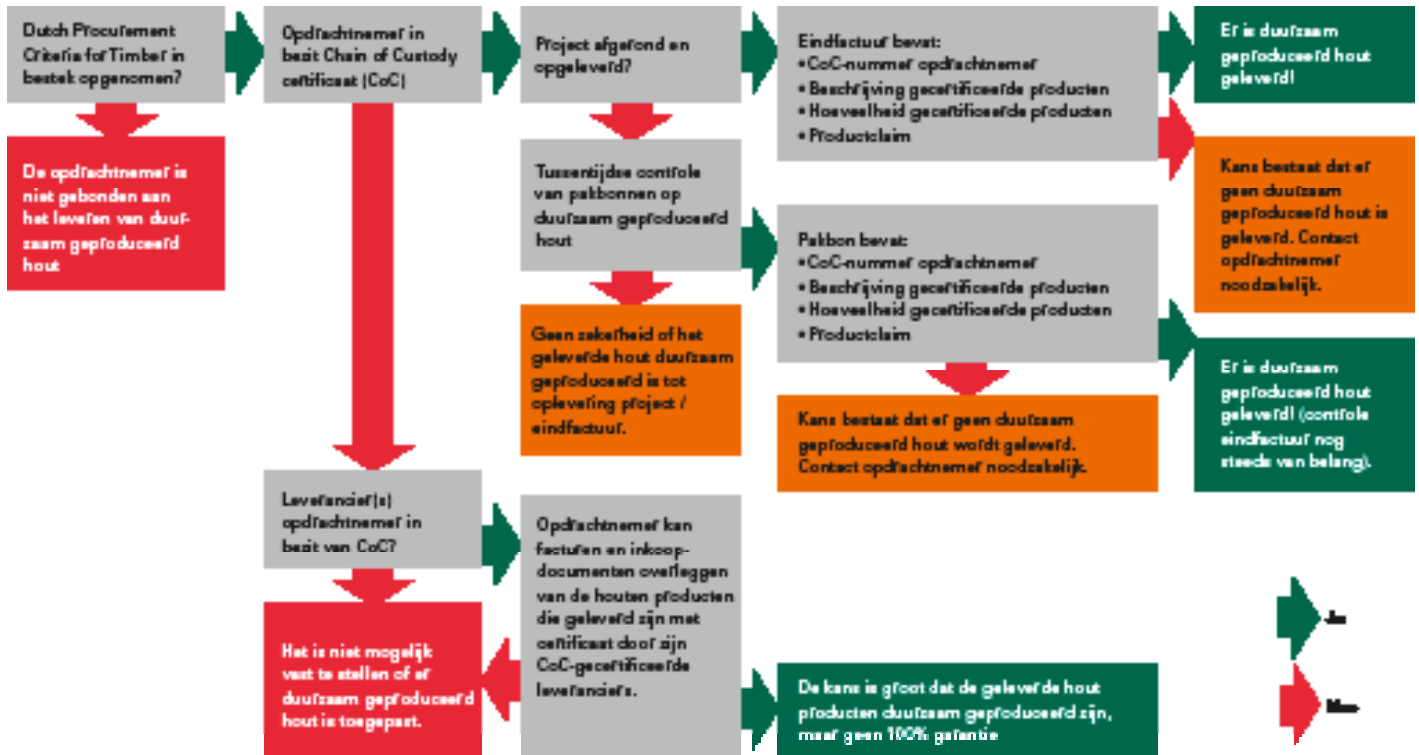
Dutch Procurement Criteria for Timber in bestek opgenomen?

De opdrachtnemer is niet gebonden aan het leveren van duurzaam geproduceerd hout

Opdrachtnemer in bezit Chain of Custody certificaat (CoC)

Project afgerond en opgeleverd?

Tussentijdse controle van pakbonnen op duurzaam geproduceerd hout

Geen zekerheid of het geleverde hout duurzaam geproduceerd is tot oplevering project / eindfactuur.

Eindfactuur bevat:
• CoC-nummer opdrachtnemer
• Beschrijving gecertificeerde producten
• Hoeveelheid gecertificeerde producten
• Productclaim

Er is duurzaam geproduceerd hout geleverd!

Kans bestaat dat er geen duurzaam geproduceerd hout is geleverd. Contact opdrachtnemer noodzakelijk.

Pakbon bevat:
• CoC-nummer opdrachtnemer
• Beschrijving gecertificeerde producten
• Hoeveelheid gecertificeerde producten
• Productclaim

Kans bestaat dat er geen duurzaam geproduceerd hout wordt geleverd. Contact opdrachtnemer noodzakelijk.

Er is duurzaam geproduceerd hout geleverd! (controle eindfactuur nog steeds van belang).

Leverancier(s) opdrachtnemer in bezit van CoC?

Het is niet mogelijk vast te stellen of er duurzaam geproduceerd hout is toegepast.

Opdrachtnemer kan facturen en inkoopdocumenten overleggen van de houten producten die geleverd zijn met certificaat door zijn CoC-gecertificeerde leveranciers.

De kans is groot dat de geleverde hout producten duurzaam geproduceerd zijn, maar geen 100% garantie

Ja

Nee